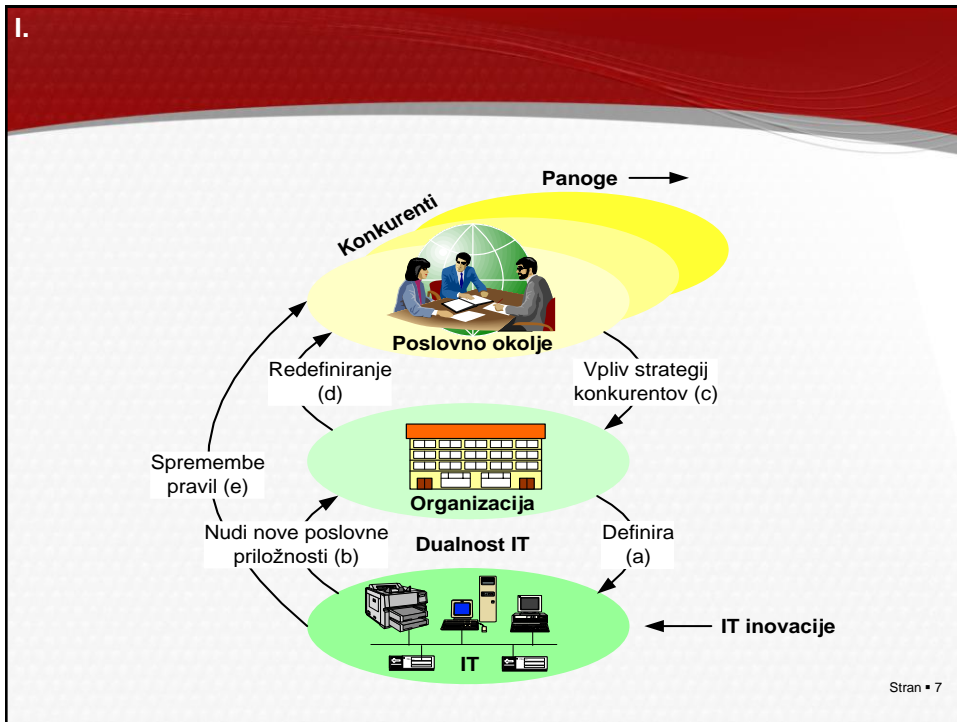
I.

Panoge

Konkurenti

Poslovno okolje

Redefiniranje (d)

Vpliv strategij konkurentov (c)

Spremembe pravil (e)

Organizacija

Nudi nove poslovne priložnosti (b)

Dualnost IT

Definira (a)

IT

IT inovacije

Stran ▪ 7